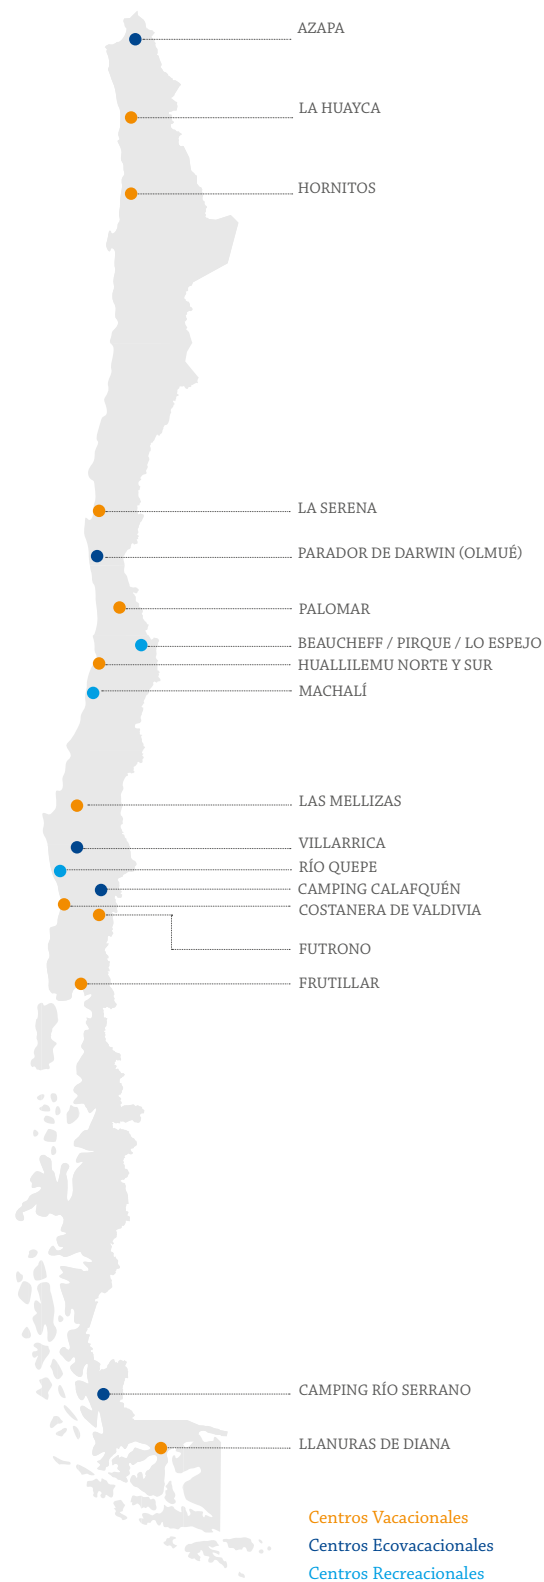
AZAPA

LA HUAYCA

HORNITOS

LA SERENA

PARADOR DE DARWIN (OLMUÉ)

PALOMAR

BEAUCHEFF / PIRQUE / LO ESPEJO

HUALLILEMU NORTE Y SUR

MACHALÍ

LAS MELLIZAS

VILLARRICA

RÍO QUEPE

CAMPING CALAFQUÉN

COSTANERA DE VALDIVIA

FUTRONO

FRUTILLAR

CAMPING RÍO SERRANO

LLANURAS DE DIANA

Centros Vacacionales
Centros Ecovacacionales
Centros Recreacionales